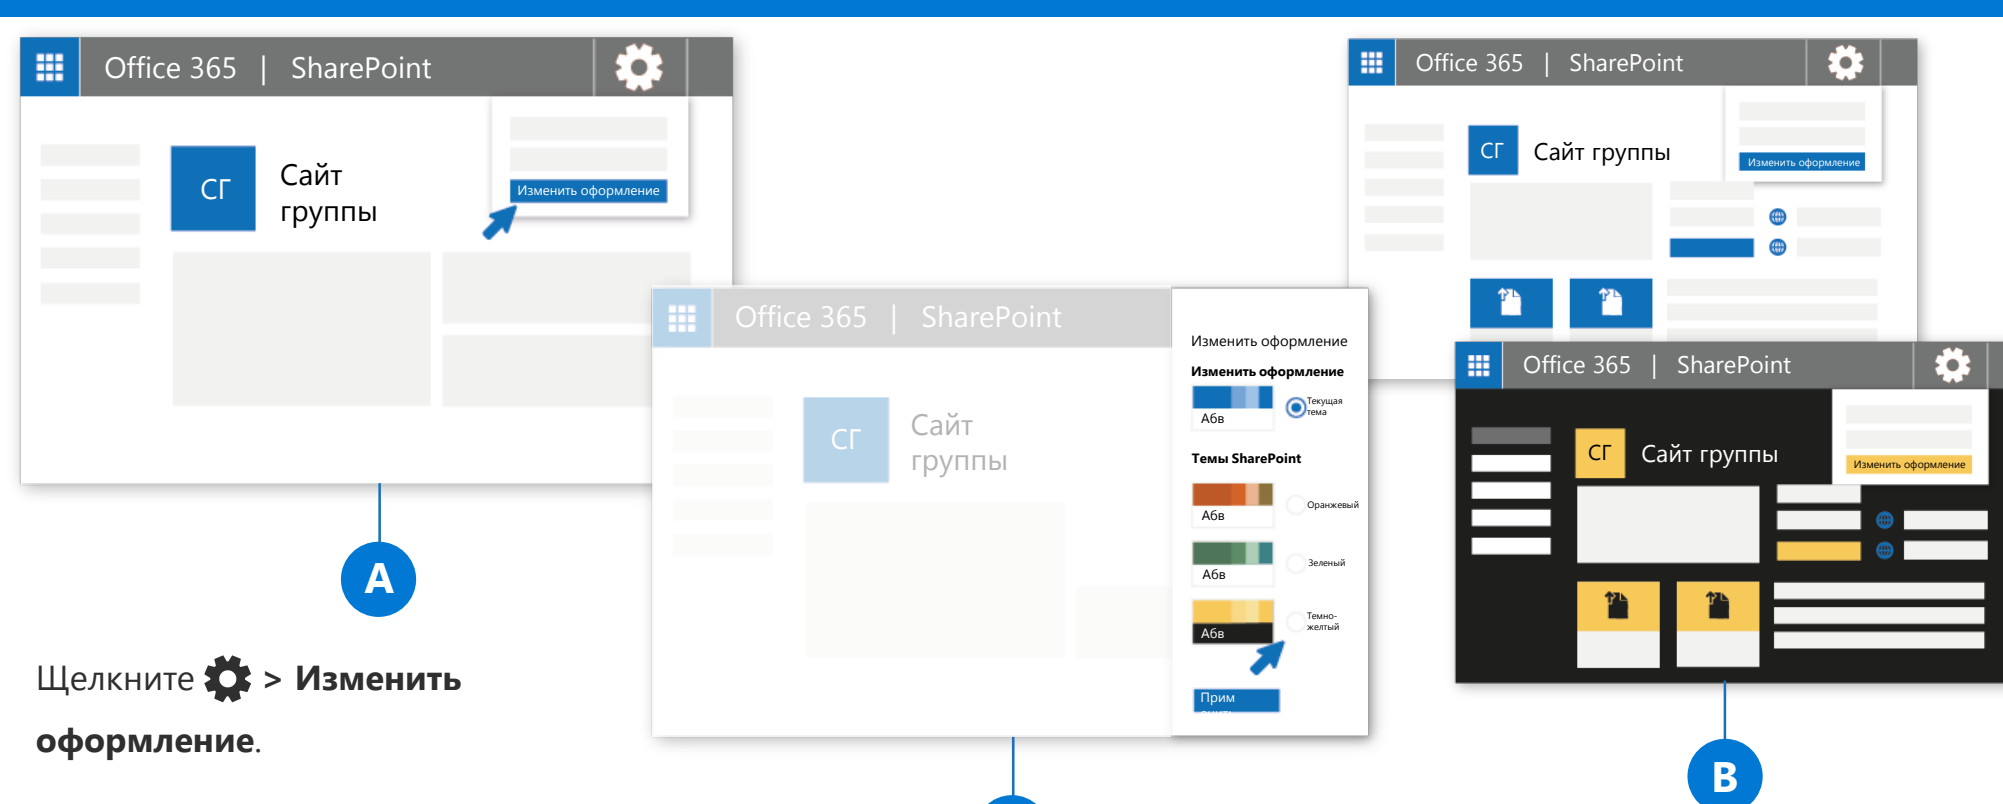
Office 365 | SharePoint

СГ Сайт группы

Изменить оформление

A

Щелкните > **Изменить оформление**.

Office 365 | SharePoint

СГ Сайт группы

Изменить оформление

**Изменить оформление**

Абв

Текущая тема

**Темы SharePoint**

Абв

Оранжевый

Абв

Зеленый

Абв

Темно-желтый

Прим

Office 365 | SharePoint

СГ Сайт группы

Изменить оформление

Office 365 | SharePoint

СГ Сайт группы

Изменить оформление

B